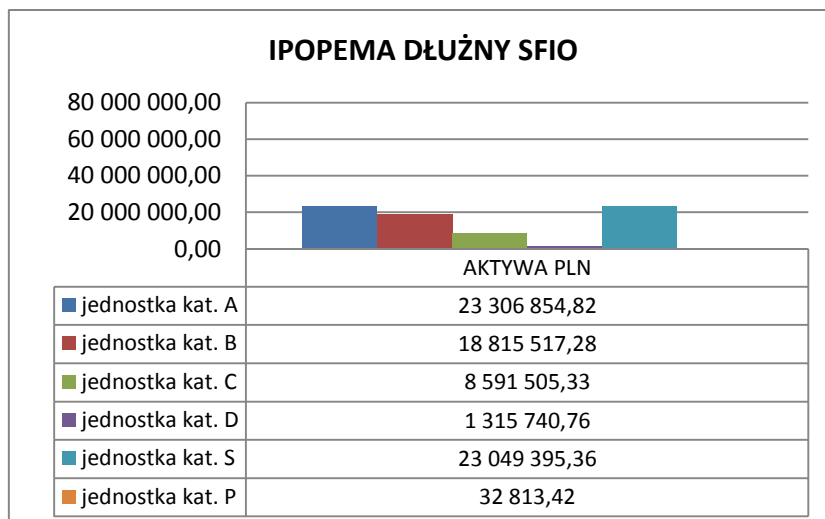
IPOPEMA DŁUŻNY SFIO

80 000 000,00
60 000 000,00
40 000 000,00
20 000 000,00
0,00

| | AKTYWA PLN |
|---|---|
| jednostka kat. A | 23 306 854,82 |
| jednostka kat. B | 18 815 517,28 |
| jednostka kat. C | 8 591 505,33 |
| jednostka kat. D | 1 315 740,76 |
| jednostka kat. S | 23 049 395,36 |
| jednostka kat. P | 32 813,42 |